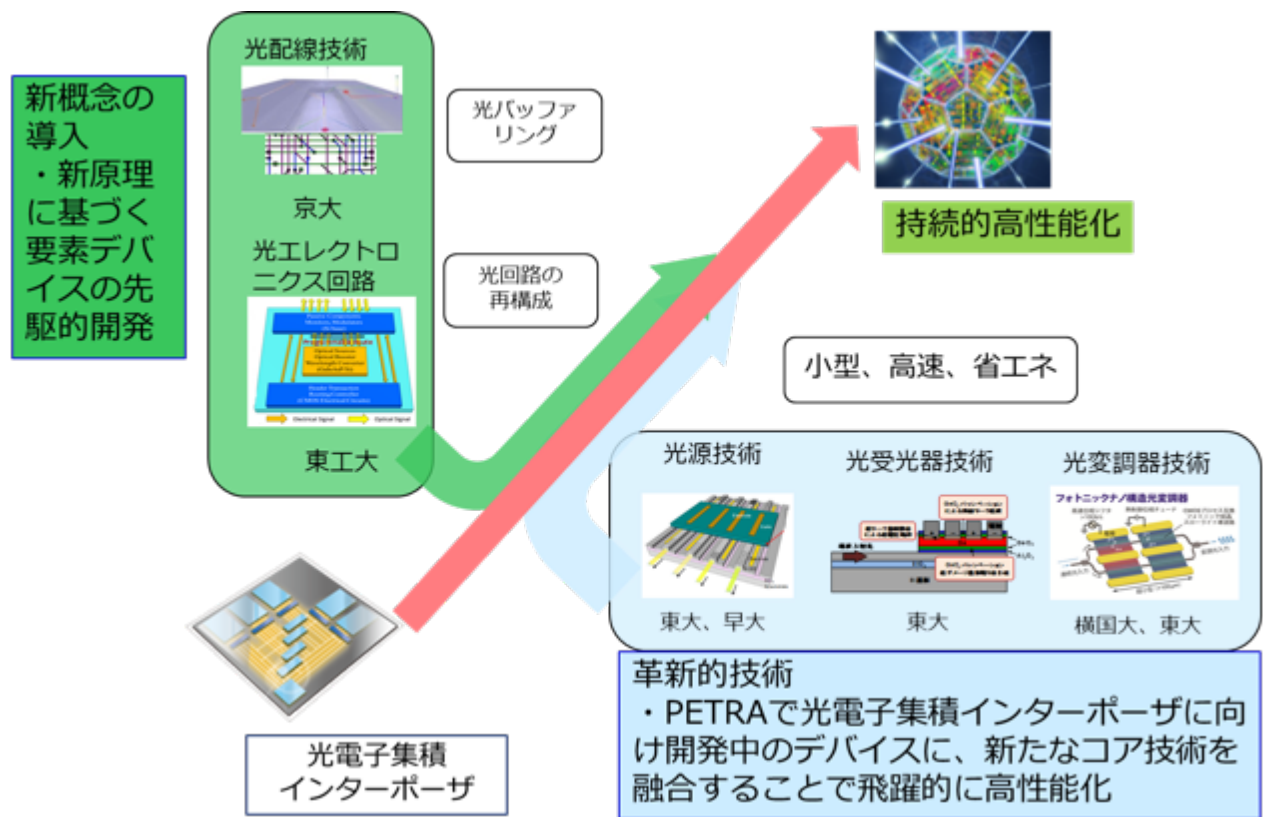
新概念の導入
・新原理に基づく要素デバイスの先駆的開発

光配線技術

京大

光エレクトロニクス回路

Electrical Signal
Optical Signal

東工大

光バッファリング

光回路の再構成

持続的高性能化

小型、高速、省エネ

光源技術

東大、早大

光受光器技術

東大

光変調器技術

フォトニックナノ構造光変調器

横国大、東大

光電子集積インターポーザ

革新的技術
・PETRAで光電子集積インターポーザに向け開発中のデバイスに、新たなコア技術を融合することで飛躍的に高性能化